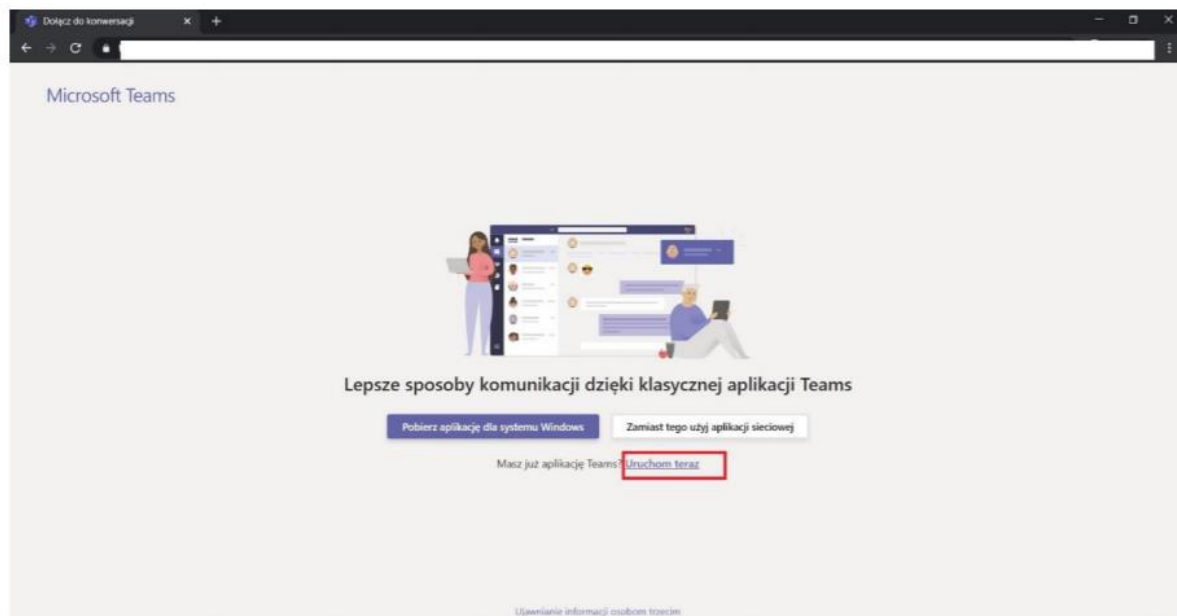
Dołącz do konwersacji

Microsoft Teams

Lepsze sposoby komunikacji dzięki klasycznej aplikacji Teams

Pobierz aplikację dla systemu Windows

Zamiast tego użyj aplikacji sieciowej

Masz już aplikację Teams? Uruchom teraz

Ujawnianie informacji osobom trzecim